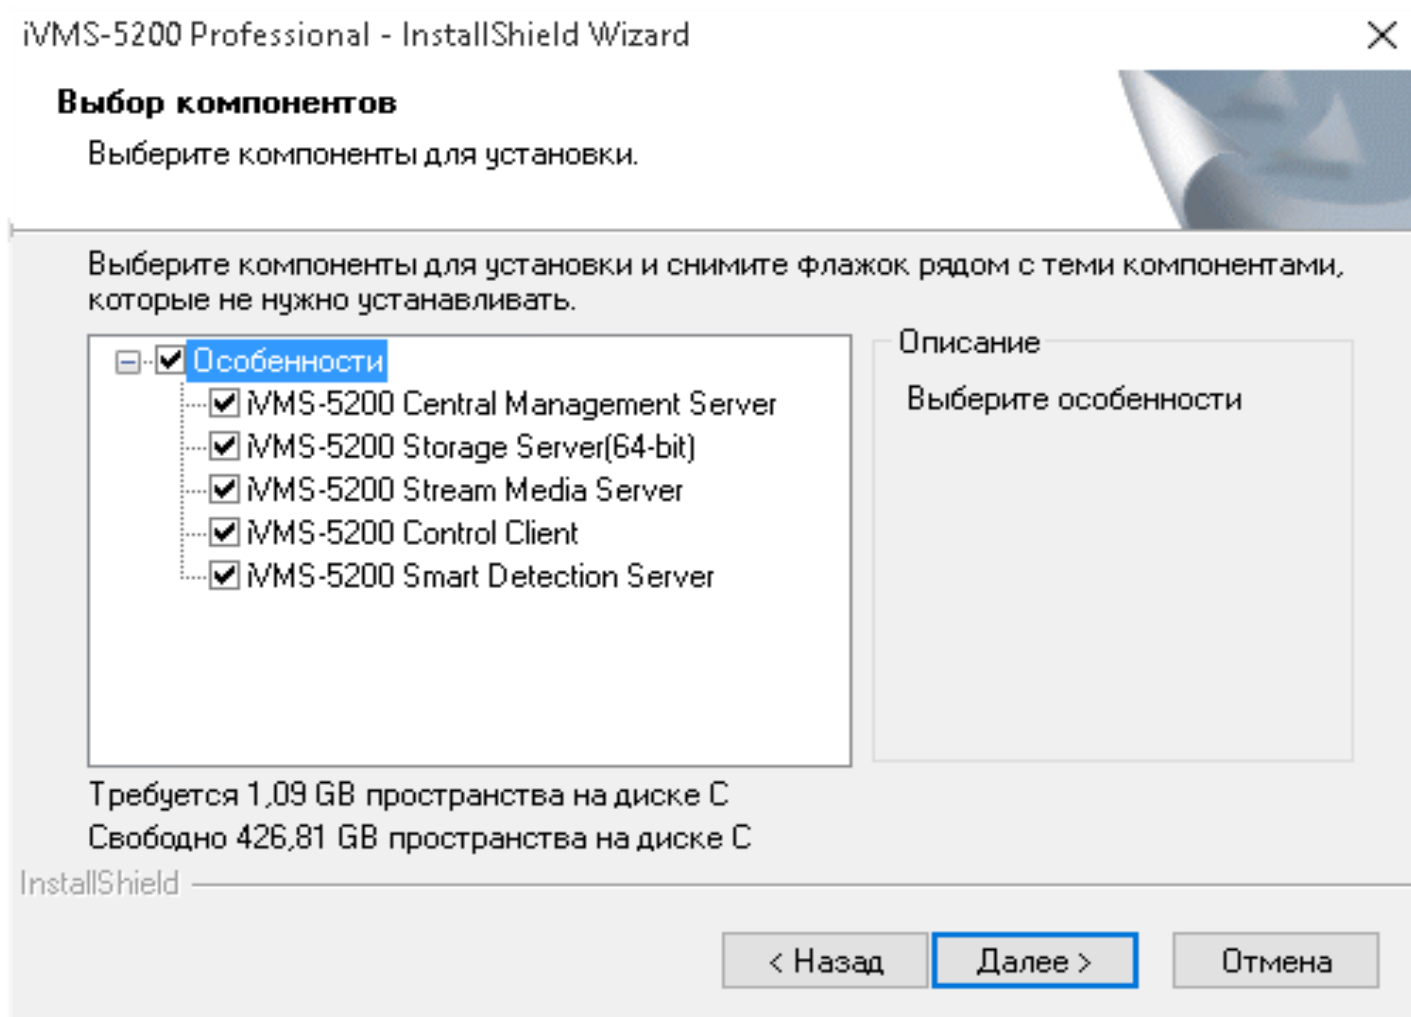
iVMS-5200 Professional - InstallShield Wizard

Выбор компонентов

Выберите компоненты для установки.

Выберите компоненты для установки и снимите флажок рядом с теми компонентами, которые не нужно устанавливать.

Особенности
iVMS-5200 Central Management Server
iVMS-5200 Storage Server(64-bit)
iVMS-5200 Stream Media Server
iVMS-5200 Control Client
iVMS-5200 Smart Detection Server

Описание

Выберите особенности

Требуется 1,09 GB пространства на диске C
Свободно 426,81 GB пространства на диске C

InstallShield

< Назад
Далее >
Отмена